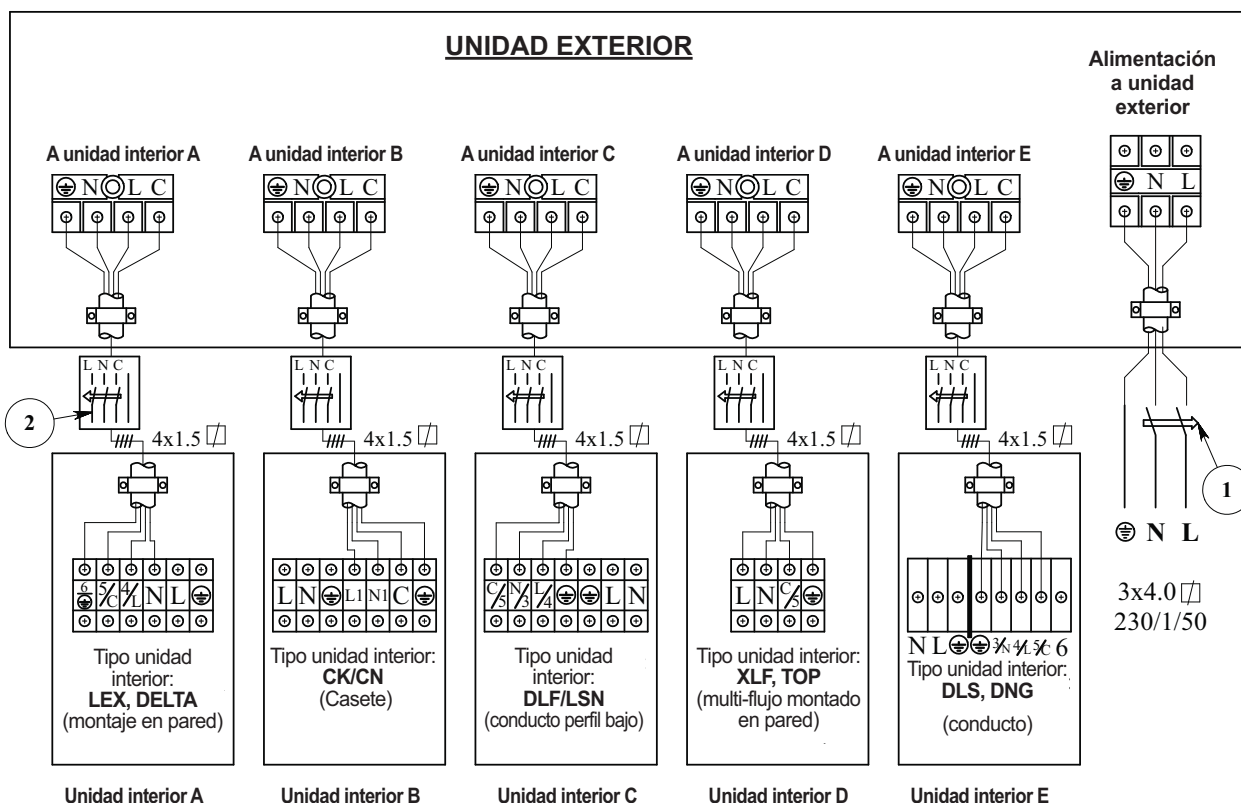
UNIDAD EXTERIOR

Alimentación a unidad exterior

A unidad interior A

N L C

A unidad interior B

N L C

A unidad interior C

N L C

A unidad interior D

N L C

A unidad interior E

N L C

N L

L N C

2

4x1.5

6 5/C 4/L N L

Tipo unidad interior: LEX, DELTA (montaje en pared)

L N L1 N1 C

Tipo unidad interior: CK/CN (Casete)

C/5 N/3 L/4 L N

Tipo unidad interior: DLF/LSN (conducto perfil bajo)

L N C/5

Tipo unidad interior: XLF, TOP (multi-flujo montado en pared)

N L 3/N 4/L 5/C 6

Tipo unidad interior: DLS, DNG (conducto)

1

N L

3x4.0
230/1/50

Unidad interior A

Unidad interior B

Unidad interior C

Unidad interior D

Unidad interior E